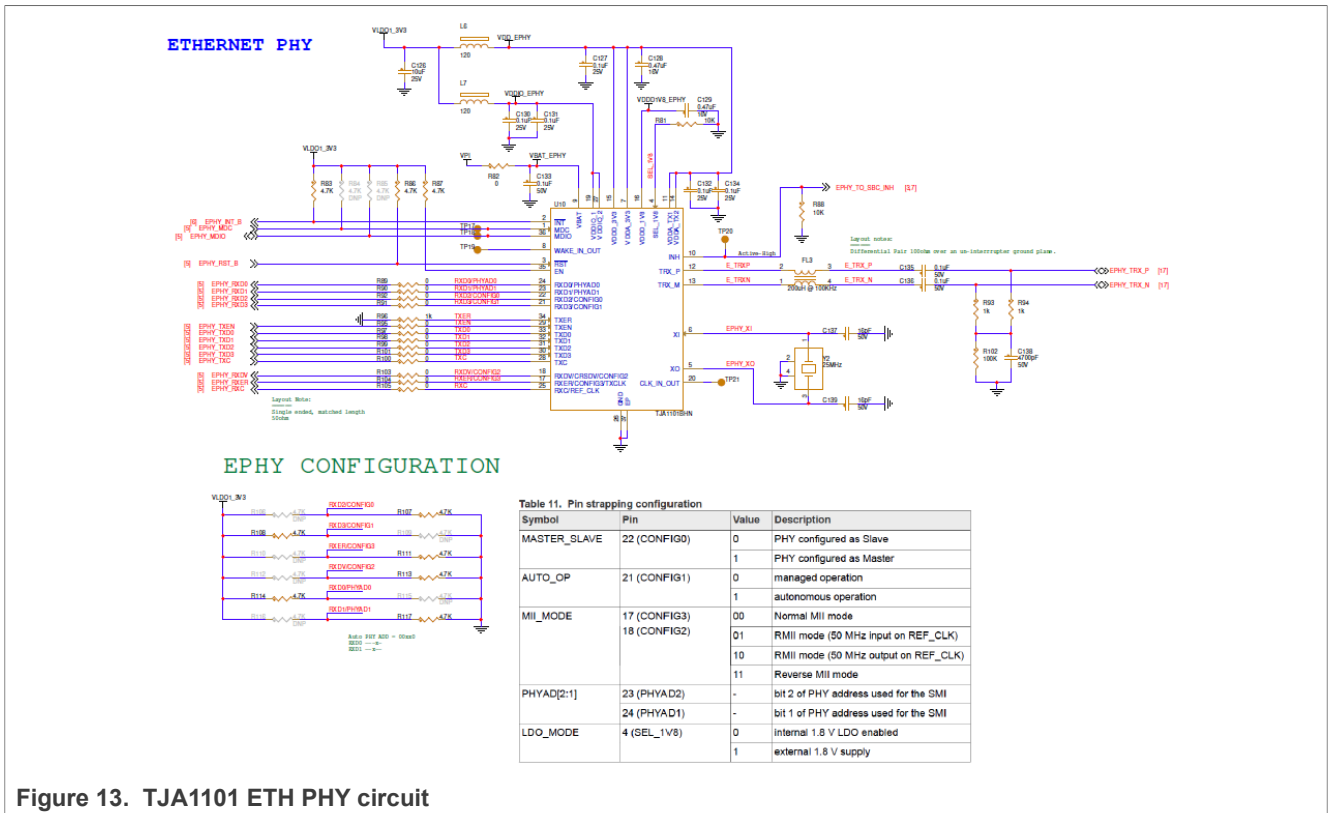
ETHERNET PHY

VLDO1_3V3
L6
120
VDD_EPHY
C126
10uF
25V
C127
0.1uF
25V
C128
0.47uF
16V
L7
120
VDDIO_EPHY
C130
0.1uF
25V
C131
0.1uF
25V
VDDD1V8_EPHY
C129
0.47uF
16V
R81
10K
VLDO1_3V3
VPI
R82
0
VBAT_EPHY
C133
0.1uF
50V
SEL_1V8
C132
0.1uF
25V
C134
0.1uF
25V
EPHY_TO_SBC_INH [3,7]
R88
10K
R83 4.7K
R84 4.7K DNP
R85 4.7K DNP
R86 4.7K
R87 4.7K
U10
VBAT
VDDIO_1
VDDIO_2
VDDD_3V3
VDDA_3V3
VDDD_1V8
SEL_1V8
VDDA_TX1
VDDA_TX2
[5] EPHY_INT_B
[5] EPHY_MDC
[5] EPHY_MDIO
INT
MDC
MDIO
TP17
TP18
TP19
WAKE_IN_OUT
TP20
INH
Active-High
Layout notes:
Differential Pair 100ohm over an un-interrupter ground plane.
[5] EPHY_RST_B
RST
EN
TRX_P
TRX_M
E_TRXP
E_TRXN
FL3
200uH @ 100KHz
E_TRX_P
E_TRX_N
C135 0.1uF 50V
C136 0.1uF 50V
EPHY_TRX_P [17]
EPHY_TRX_N [17]
[5] EPHY_RXD0
[5] EPHY_RXD1
[5] EPHY_RXD2
[5] EPHY_RXD3
R89 R90 R92 R91
RXD0/PHYAD0
RXD1/PHYAD1
RXD2/CONFIG0
RXD3/CONFIG1
R93 1k
R94 1k
[5] EPHY_TXEN
[5] EPHY_TXD0
[5] EPHY_TXD1
[5] EPHY_TXD2
[5] EPHY_TXD3
[5] EPHY_TXC
R95 1k
R96 R97 R98 R99 R101 R100
TXER
TXEN
TXD0
TXD1
TXD2
TXD3
TXC
XI
EPHY_XI
C137 18pF 50V
R102 100K
C138 4700pF 50V
XO
EPHY_XO
Y2
25MHz
[5] EPHY_RXDV
[5] EPHY_RXER
[5] EPHY_RXC
R103 R104 R105
RXDV/CRSDV/CONFIG2
RXER/CONFIG3/TXCLK
RXC/REF_CLK
CLK_IN_OUT
TP21
C139 18pF 50V
Layout Note:
Single ended, matched length 50ohm
GND
EP
TJA1101BHN

EPHY CONFIGURATION

VLDO1_3V3
R106 4.7K DNP
RXD2/CONFIG0
R107 4.7K
R108 4.7K
RXD3/CONFIG1
R109 4.7K DNP
R110 4.7K DNP
RXER/CONFIG3
R111 4.7K
R112 4.7K DNP
RXDV/CONFIG2
R113 4.7K
R114 4.7K
RXD0/PHYAD0
R115 4.7K DNP
R116 4.7K DNP
RXD1/PHYAD1
R117 4.7K
Auto PHY ADD = 00x0
ADD0
ADD1

Table 11. Pin strapping configuration

| Symbol | Pin | Value | Description |
|---|---|---|---|
| MASTER_SLAVE | 22 (CONFIG0) | 0 | PHY configured as Slave |
| | | 1 | PHY configured as Master |
| AUTO_OP | 21 (CONFIG1) | 0 | managed operation |
| | | 1 | autonomous operation |
| MII_MODE | 17 (CONFIG3) 18 (CONFIG2) | 00 | Normal MII mode |
| | | 01 | RMII mode (50 MHz input on REF_CLK) |
| | | 10 | RMII mode (50 MHz output on REF_CLK) |
| | | 11 | Reverse MII mode |
| PHYAD[2:1] | 23 (PHYAD2) | - | bit 2 of PHY address used for the SMI |
| | 24 (PHYAD1) | - | bit 1 of PHY address used for the SMI |
| LDO_MODE | 4 (SEL_1V8) | 0 | internal 1.8 V LDO enabled |
| | | 1 | external 1.8 V supply |

Figure 13. TJA1101 ETH PHY circuit